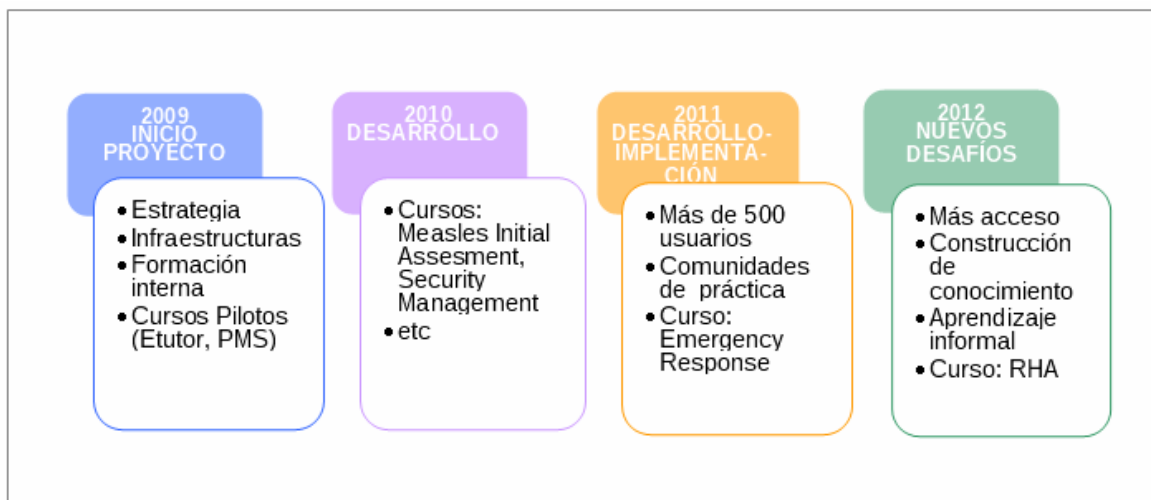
2009
INICIO PROYECTO

• Estrategia
• Infraestructuras
• Formación interna
• Cursos Pilotos (Etutor, PMS)

2010
DESARROLLO

• Cursos: Measles Initial Assesment, Security Management
• etc

2011
DESARROLLO-IMPLEMENTACIÓN

• Más de 500 usuarios
• Comunidades de práctica
• Curso: Emergency Response

2012
NUEVOS DESAFÍOS

• Más acceso
• Construcción de conocimiento
• Aprendizaje informal
• Curso: RHA